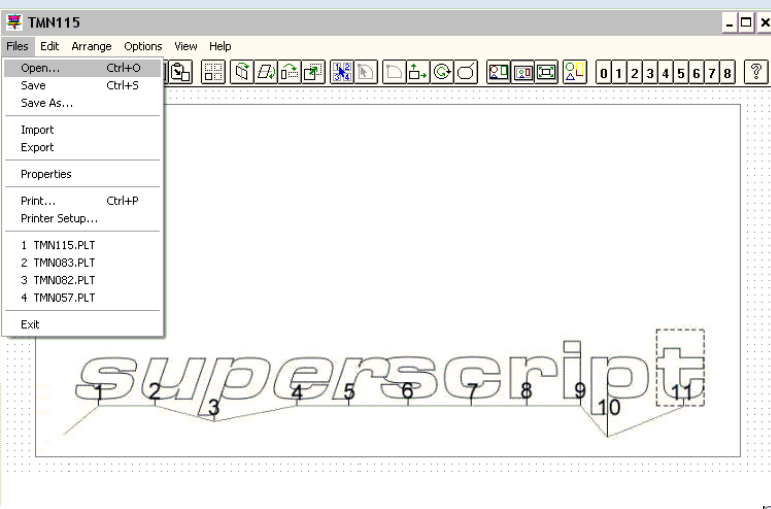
TMN115

Files Edit Arrange Options View Help

Open... Ctrl+O
Save Ctrl+S
Save As...

Import
Export

Properties

Print... Ctrl+P
Printer Setup...

1 TMN115.PLT
2 TMN083.PLT
3 TMN082.PLT
4 TMN057.PLT

Exit

0 1 2 3 4 5 6 7 8 ?

superscript

1 2 3 4 5 6 7 8 9 10 11